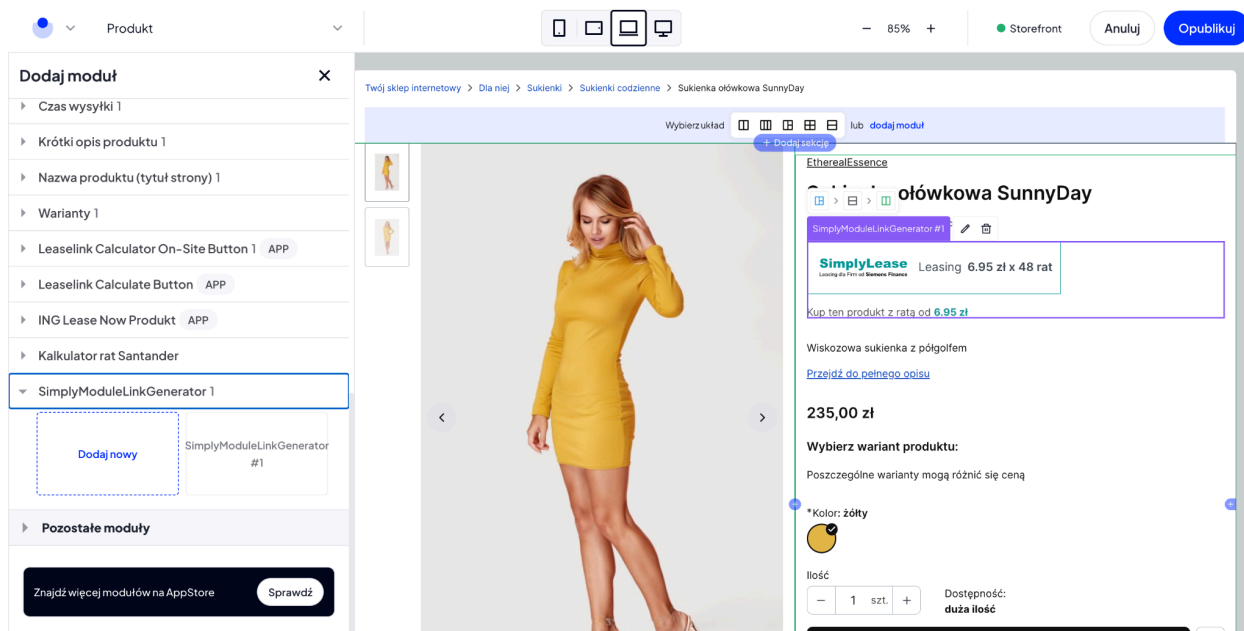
Produkt

85%

Storefront

Anuluj

Opublikuj

Dodaj moduł

Czas wysyłki 1

Krótki opis produktu 1

Nazwa produktu (tytuł strony) 1

Warianty 1

Leaselink Calculator On-Site Button 1 APP

Leaselink Calculate Button APP

ING Lease Now Produkt APP

Kalkulator rat Santander

SimplyModuleLinkGenerator 1

Dodaj nowy

SimplyModuleLinkGenerator #1

Pozostałe moduły

Znajdź więcej modułów na AppStore

Sprawdź

Twój sklep internetowy > Dla niej > Sukienki > Sukienki codzienne > Sukienka ołówkowa SunnyDay

Wybierz układ lub dodaj moduł

+ Dodaj sekcję

EtherealEssence

S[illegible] ołówkowa SunnyDay

SimplyModuleLinkGenerator #1

SimplyLease
Leasing dla Firm od Siemens Finance

Leasing 6.95 zł x 48 rat

Kup ten produkt z ratą od 6.95 zł

Wiskozowa sukienka z półgolfem

Przejdź do pełnego opisu

235,00 zł

Wybierz wariant produktu:

Poszczególne warianty mogą różnić się ceną

*Kolor: żółty

Ilość

1 szt.

Dostępność:
duża ilość